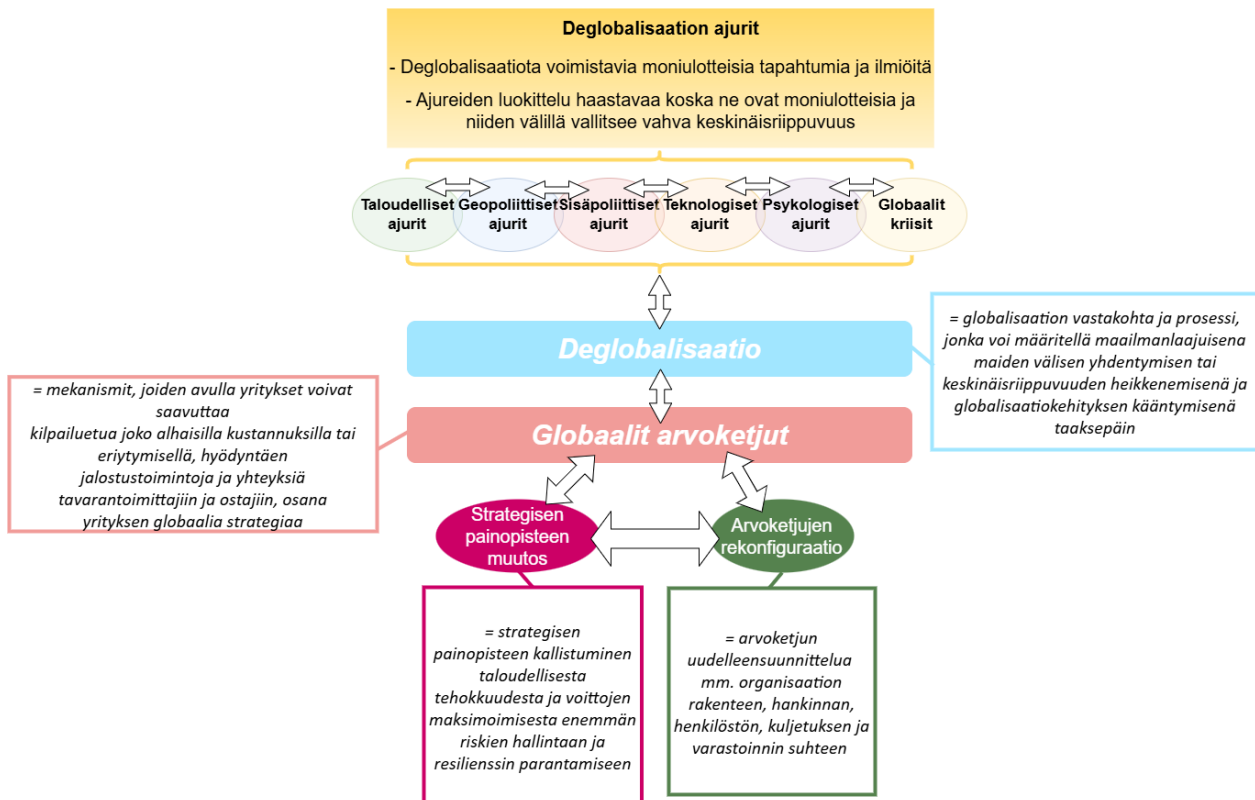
Deglobalisaation ajurit

- Deglobalisaatiota voimistavia moniulotteisia tapahtumia ja ilmiöitä

- Ajureiden luokittelu haastavaa koska ne ovat moniulotteisia ja niiden välillä vallitsee vahva keskinäisriippuvuus

Taloudelliset ajurit

Geopoliittiset ajurit

Sisäpoliittiset ajurit

Teknologiset ajurit

Psykologiset ajurit

Globaalit kriisit

= globalisaation vastakohta ja prosessi, jonka voi määritellä maailmanlaajuisena maiden välisen yhdentymisen tai keskinäisriippuvuuden heikkenemisenä ja globalisaatiokehityksen kääntymisenä taaksepäin

Deglobalisaatio

= mekanismit, joiden avulla yritykset voivat saavuttaa kilpailuetua joko alhaisilla kustannuksilla tai eriytymisellä, hyödyntäen jalostustoimintoja ja yhteyksiä tavarantoimittajiin ja ostajiin, osana yrityksen globaalia strategiaa

Globaalit arvoketjut

Strategisen painopisteen muutos

Arvoketjujen rekonfiguraatio

= strategisen painopisteen kallistuminen taloudellisesta tehokkuudesta ja voittojen maksimoimisesta enemmän riskien hallintaan ja resilienssin parantamiseen

= arvoketjun uudelleensuunnittelua mm. organisaation rakenteen, hankinnan, henkilöstön, kuljetuksen ja varastoinnin suhteen